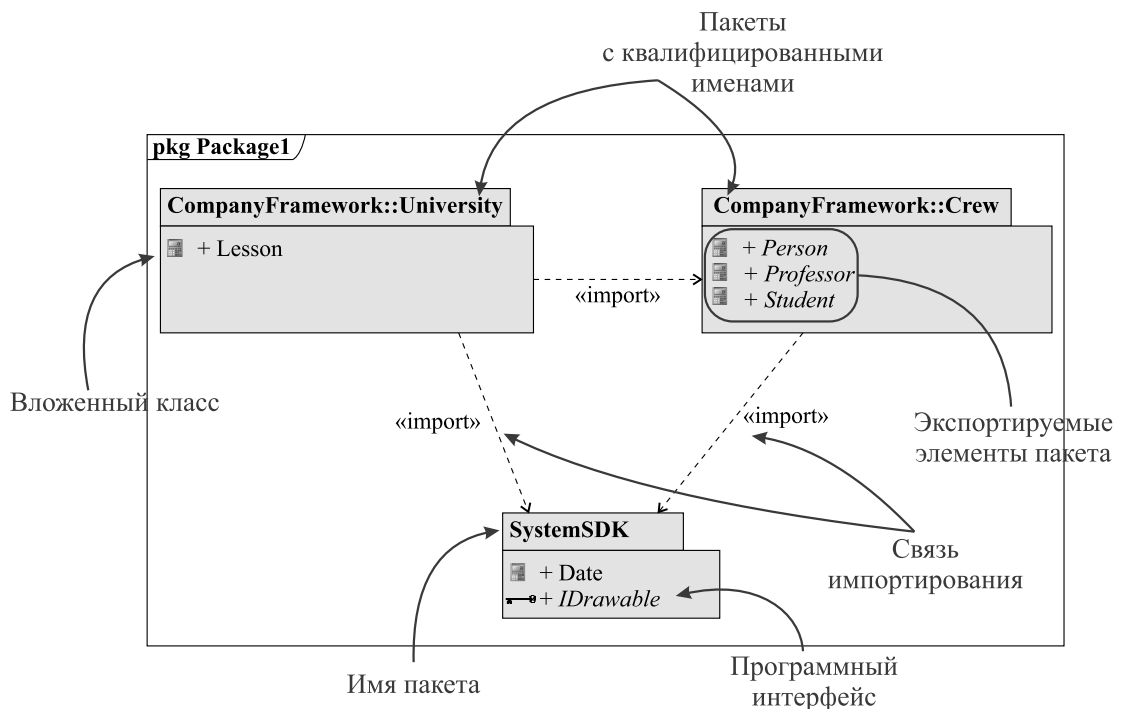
Пакеты с квалифицированными именами

pkg Package1

CompanyFramework::University

+ Lesson

«import»

CompanyFramework::Crew

+ *Person*
+ *Professor*
+ *Student*

Вложенный класс

«import»

«import»

Экспортируемые элементы пакета

SystemSDK

+ Date
+ *IDrawable*

Связь импортирования

Имя пакета

Программный интерфейс